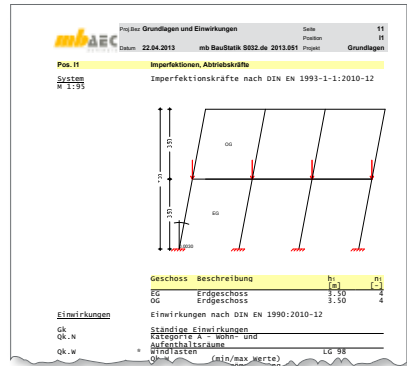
mbAEC

| Proj.Bez | Grundlagen und Einwirkungen | Seite | 11 |
|---|---|---|---|
| | | Position | I1 |
| Datum | 22.04.2013 | mb BauStatik S032.de 2013.051 Projekt | Grundlagen |

Pos. I1 Imperfektionen, Abtriebskräfte

System
M 1:95

Imperfektionskräfte nach DIN EN 1993-1-1:2010-12

3.50

7.00

3.50

OG

EG

0.0030

| Geschoss | Beschreibung | $h_i$ [m] | $n_i$ [-] |
|---|---|---|---|
| EG | Erdgeschoss | 3.50 | 4 |
| OG | Erdgeschoss | 3.50 | 4 |

Einwirkungen

Einwirkungen nach DIN EN 1990:2010-12

Gk Ständige Einwirkungen
Qk.N Kategorie A - Wohn- und Aufenthaltsräume
Qk.W * Windlasten LG 98
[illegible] (min/max Werte)